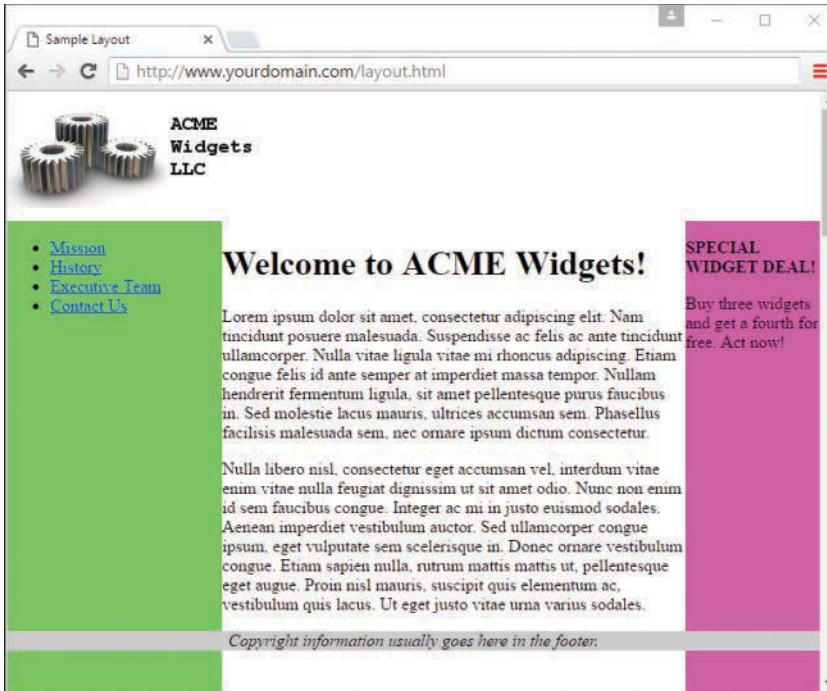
Sample Layout ×

http://www.yourdomain.com/layout.html

ACME Widgets LLC

- Mission
- History
- Executive Team
- Contact Us

Welcome to ACME Widgets!

Lorem ipsum dolor sit amet, consectetur adipiscing elit. Nam tincidunt posuere malesuada. Suspendisse ac felis ac ante tincidunt ullamcorper. Nulla vitae ligula vitae mi rhoncus adipiscing. Etiam congue felis id ante semper at imperdiet massa tempor. Nullam hendrerit fermentum ligula, sit amet pellentesque purus faucibus in. Sed molestie lacus mauris, ultrices accumsan sem. Phasellus facilisis malesuada sem, nec ornare ipsum dictum consectetur.

Nulla libero nisl, consectetur eget accumsan vel, interdum vitae enim vitae nulla feugiat dignissim ut sit amet odio. Nunc non enim id sem faucibus congue. Integer ac mi in justo euismod sodales. Aenean imperdiet vestibulum auctor. Sed ullamcorper congue ipsum, eget vulputate sem scelerisque in. Donec ornare vestibulum congue. Etiam sapien nulla, rutrum mattis mattis ut, pellentesque eget augue. Proin nisl mauris, suscipit quis elementum ac, vestibulum quis lacus. Ut eget justo vitae urna varius sodales.

SPECIAL WIDGET DEAL!

Buy three widgets and get a fourth for free. Act now!

Copyright information usually goes here in the footer.